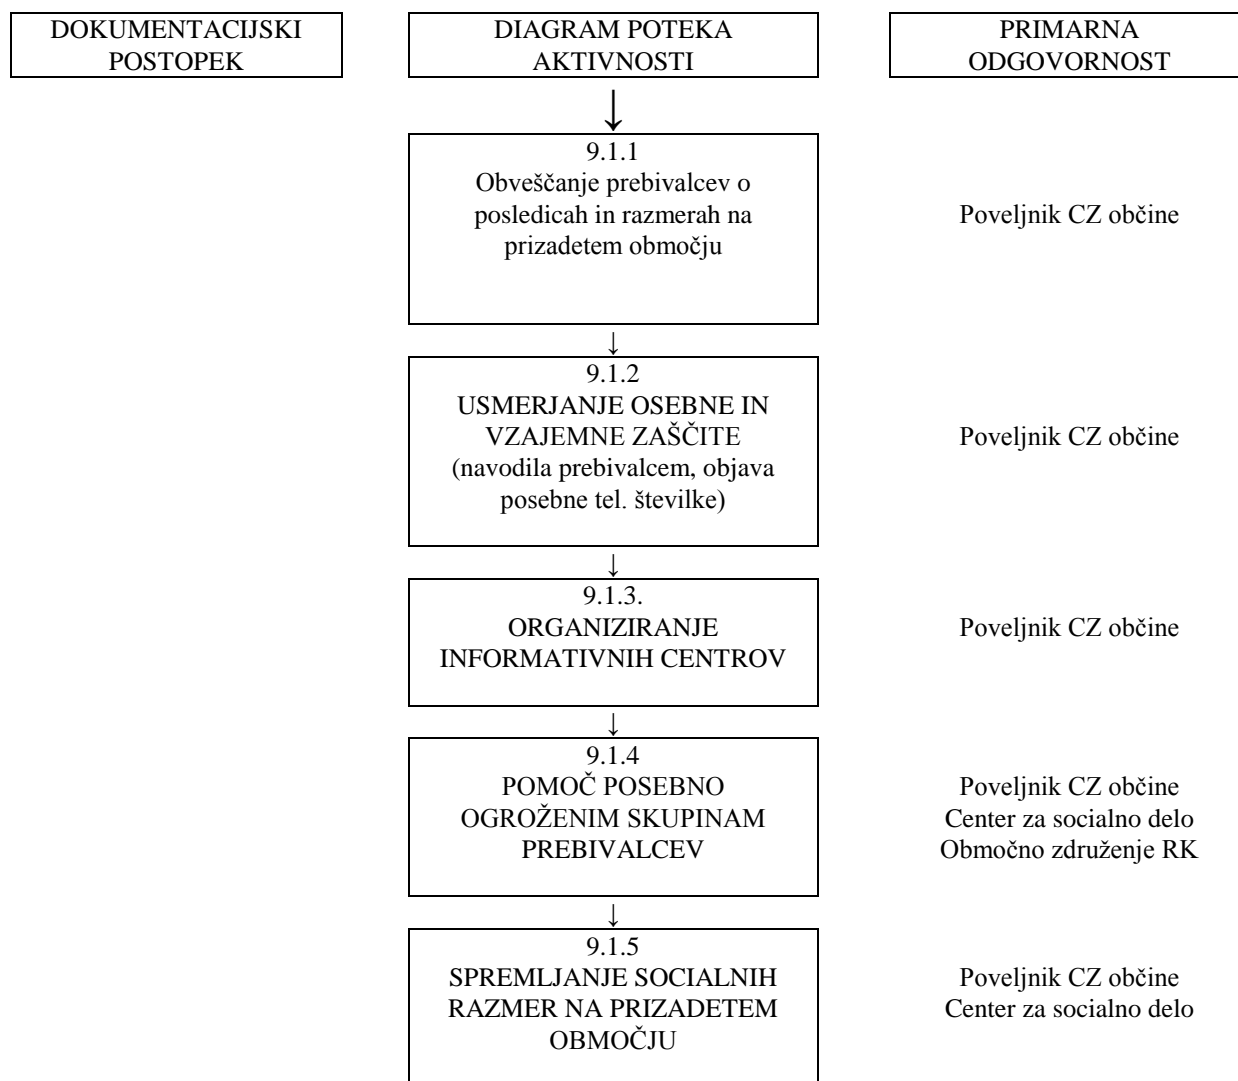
DOKUMENTACIJSKI POSTOPEK

DIAGRAM POTEKA AKTIVNOSTI

PRIMARNA ODGOVORNOST

9.1.1
Obveščanje prebivalcev o posledicah in razmerah na prizadetem območju

Poveljnik CZ občine

9.1.2
USMERJANJE OSEBNE IN VZAJEMNE ZAŠČITE
(navodila prebivalcem, objava posebne tel. številke)

Poveljnik CZ občine

9.1.3.
ORGANIZIRANJE INFORMATIVNIH CENTROV

Poveljnik CZ občine

9.1.4
POMOČ POSEBNO OGROŽENIM SKUPINAM PREBIVALCEV

Poveljnik CZ občine
Center za socialno delo
Območno združenje RK

9.1.5
SPREMLJANJE SOCIALNIH RAZMER NA PRIZADETEM OBMOČJU

Poveljnik CZ občine
Center za socialno delo